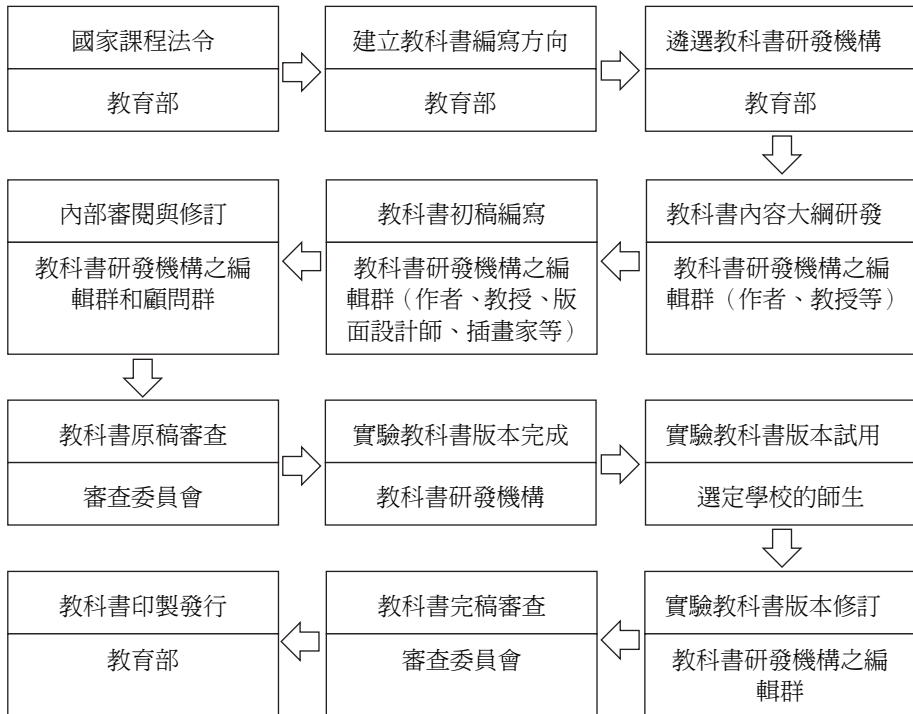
國家課程法令

教育部

建立教科書編寫方向

教育部

遴選教科書研發機構

教育部

教科書內容大綱研發

教科書研發機構之編輯群（作者、教授等）

教科書初稿編寫

教科書研發機構之編輯群（作者、教授、版面設計師、插畫家等）

內部審閱與修訂

教科書研發機構之編輯群和顧問群

教科書原稿審查

審查委員會

實驗教科書版本完成

教科書研發機構

實驗教科書版本試用

選定學校的師生

實驗教科書版本修訂

教科書研發機構之編輯群

教科書完稿審查

審查委員會

教科書印製發行

教育部